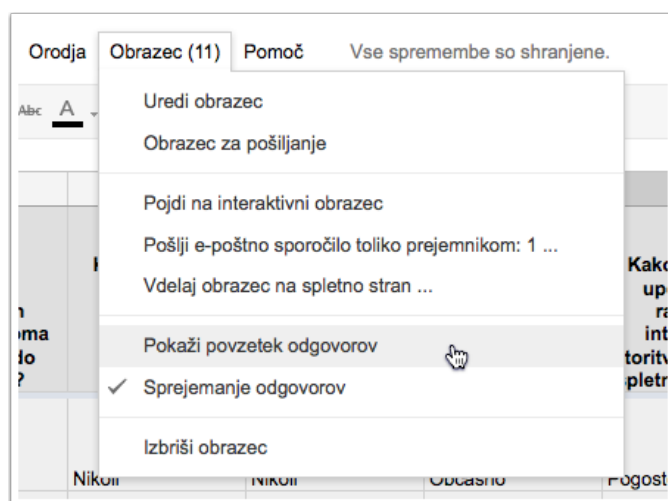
Orodja Obrazec (11) Pomoč Vse spremembe so shranjene.

Abc A

Uredi obrazec

Obrazec za pošiljanje

Pojdi na interaktivni obrazec

Pošlji e-poštno sporočilo toliko prejemnikom: 1 ...

Vdelaj obrazec na spletno stran ...

Pokaži povzetek odgovorov

✓ Sprejemanje odgovorov

Izbriši obrazec

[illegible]oma
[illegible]do
?

Kak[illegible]
up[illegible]
ra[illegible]
int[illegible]
toritv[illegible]
spletr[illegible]

Nikoli Nikoli Občasno Pogost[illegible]